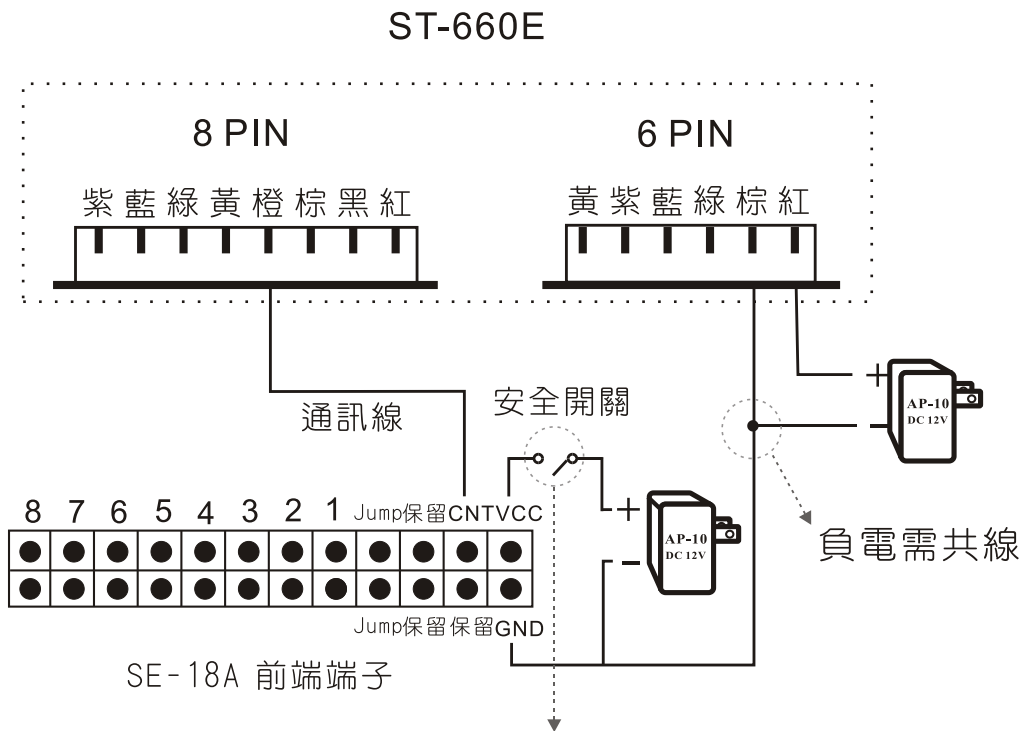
ST-660E

8 PIN

紫 藍 綠 黃 橙 棕 黑 紅

6 PIN

黃 紫 藍 綠 棕 紅

通訊線

安全開關

+

AP-10
DC 12V

-

負電需共線

8 7 6 5 4 3 2 1 Jump保留CNTVCC

+

AP-10
DC 12V

-

Jump保留保留GND

SE-18A 前端端子